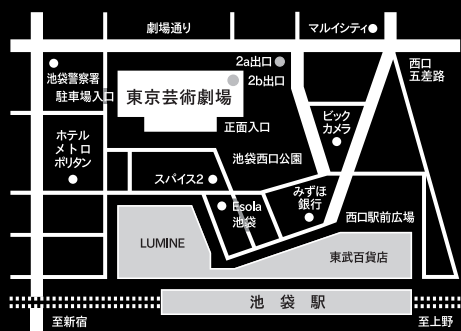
劇場通り

マルイシティ

2a出口

西口五差路

池袋警察署駐車場入口

2b出口

東京芸術劇場

正面入口

ビックカメラ

ホテルメトロポリタン

池袋西口公園

スパイス2

Esola池袋

みずほ銀行

西口駅前広場

LUMINE

東武百貨店

池袋駅

至新宿

至上野